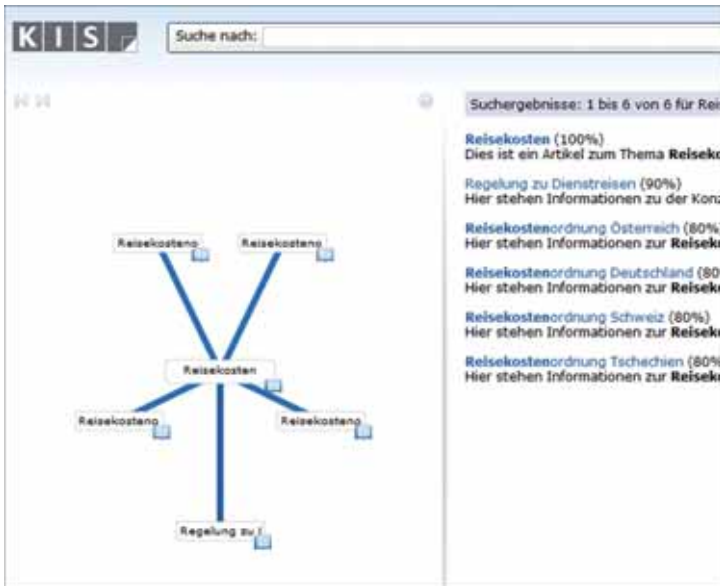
K I S

Suche nach:

Reisekosteno

Reisekosteno

Reisekosten

Reisekosteno

Reisekosteno

Regelung zu I

Suchergebnisse: 1 bis 6 von 6 für Rei

Reisekosten (100%)
Dies ist ein Artikel zum Thema Reiseko

Regelung zu Dienstreisen (90%)
Hier stehen Informationen zu der Konz

Reisekostenordnung Österreich (80%)
Hier stehen Informationen zur Reisek

Reisekostenordnung Deutschland (80
Hier stehen Informationen zur Reisek

Reisekostenordnung Schweiz (80%)
Hier stehen Informationen zur Reisek

Reisekostenordnung Tschechien (80%
Hier stehen Informationen zur Reisek